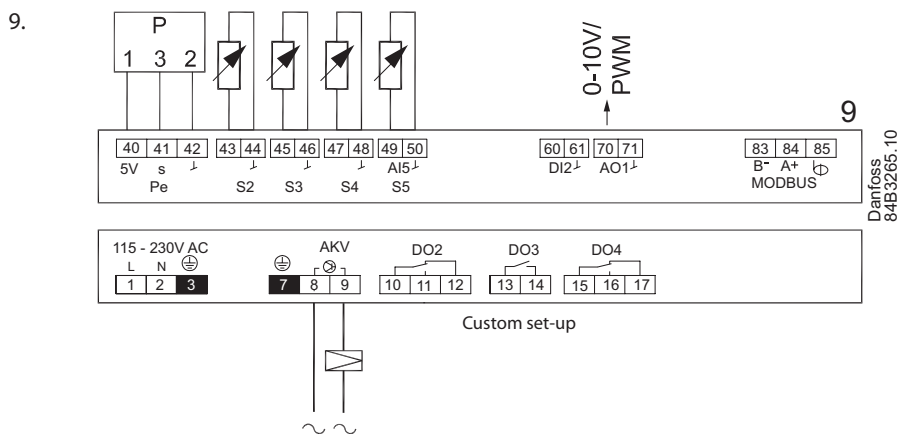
9.

P
1 3 2

0-10V/
PWM

9

| 40 | 41 | 42 | 43 | 44 | 45 | 46 | 47 | 48 | 49 | 50 |
|---|---|---|---|---|---|---|---|---|---|---|

5V s ⊥
Pe

⊥
S2

⊥
S3

⊥
S4

AI5⊥
S5

| 60 | 61 | 70 | 71 |
|---|---|---|---|

DI2⊥ AO1⊥

| 83 | 84 | 85 |
|---|---|---|

B- A+
MODBUS

Danfoss
84B3265.10

115 - 230V AC
L N

| 1 | 2 | 3 |
|---|---|---|

AKV

| 7 | 8 | 9 |
|---|---|---|

DO2

| 10 | 11 | 12 |
|---|---|---|

DO3

| 13 | 14 |
|---|---|

DO4

| 15 | 16 | 17 |
|---|---|---|

Custom set-up

~ ~